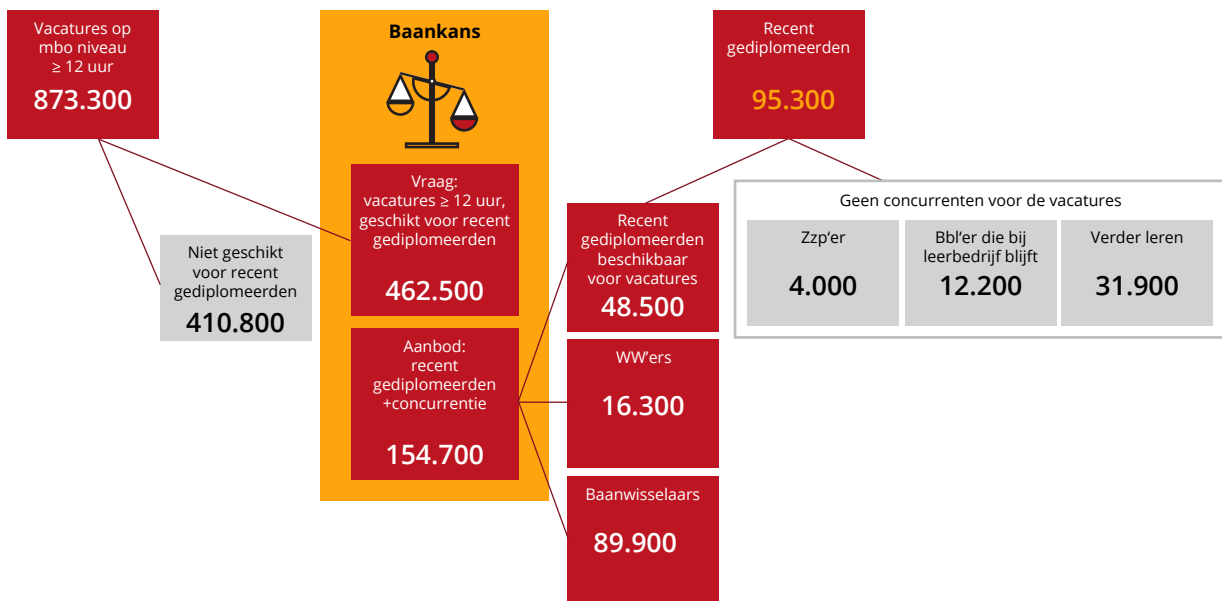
Vacatures op mbo niveau ≥ 12 uur
873.300

Niet geschikt voor recent gediplomeerden
410.800

Baankans

Vraag: vacatures ≥ 12 uur, geschikt voor recent gediplomeerden
462.500

Aanbod: recent gediplomeerden +concurrentie
154.700

Recent gediplomeerden
95.300

Recent gediplomeerden beschikbaar voor vacatures
48.500

WW'ers
16.300

Baanwisselaars
89.900

Geen concurrenten voor de vacatures

| Zzp'er | Bbl'er die bij leerbedrijf blijft | Verder leren |
|---|---|---|
| 4.000 | 12.200 | 31.900 |